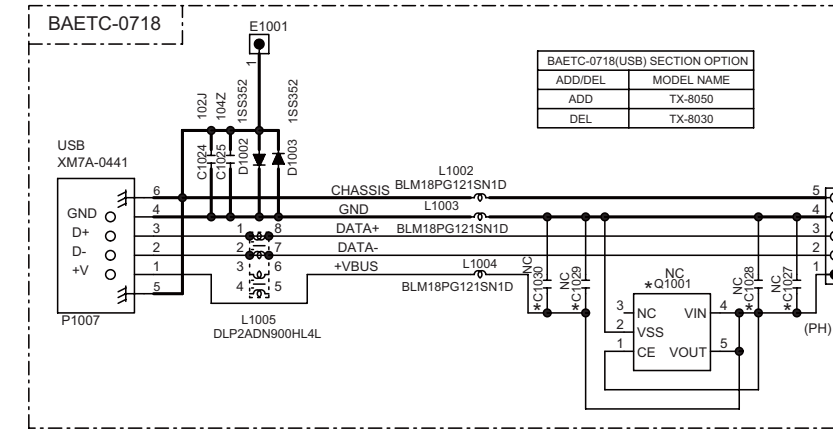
BAETC-0718

E1001

1

| BAETC-0718(USB) SECTION OPTION | |
|---|---|
| ADD/DEL | MODEL NAME |
| ADD | TX-8050 |
| DEL | TX-8030 |

102J
104Z
1SS352
1SS352

C1024
C1025
D1002
D1003

USB
XM7A-0441

GND
D+
D-
+V

6
4
3
2
1
5

P1007

CHASSIS
L1002
BLM18PG121SN1D
GND
L1003
DATA+
BLM18PG121SN1D
DATA-
+VBUS
L1004
BLM18PG121SN1D

1 8
2 7
3 6
4 5

L1005
DLP2ADN900HL4L

NC
$*$C1030
NC
$*$C1029

NC
$*$Q1001

3 NC
2 VSS
1 CE
VIN 4
VOUT 5

NC
$*$C1028
NC
$*$C1027

5
4
3
2
1

(PH)